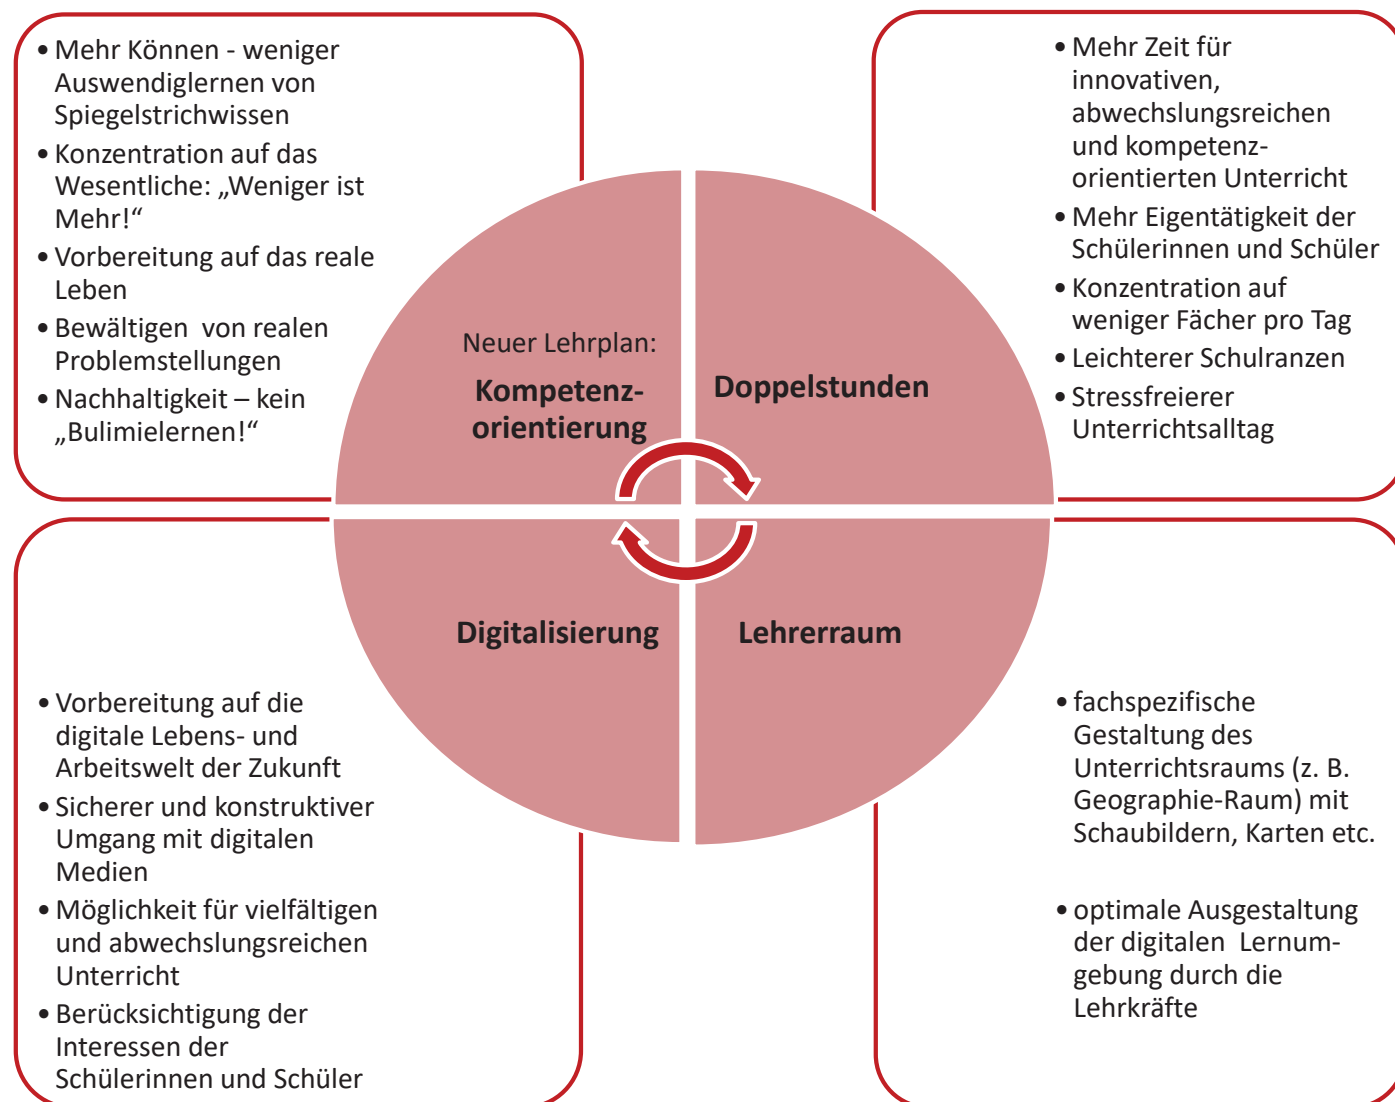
• Mehr Können - weniger Auswendiglernen von Spiegelstrichwissen
• Konzentration auf das Wesentliche: „Weniger ist Mehr!“
• Vorbereitung auf das reale Leben
• Bewältigen von realen Problemstellungen
• Nachhaltigkeit – kein „Bulimielernen!“

• Mehr Zeit für innovativen, abwechslungsreichen und kompetenzorientierten Unterricht
• Mehr Eigentätigkeit der Schülerinnen und Schüler
• Konzentration auf weniger Fächer pro Tag
• Leichterer Schulranzen
• Stressfreierer Unterrichtsalltag

Neuer Lehrplan: Kompetenzorientierung

Doppelstunden

Digitalisierung

Lehrerraum

• Vorbereitung auf die digitale Lebens- und Arbeitswelt der Zukunft
• Sicherer und konstruktiver Umgang mit digitalen Medien
• Möglichkeit für vielfältigen und abwechslungsreichen Unterricht
• Berücksichtigung der Interessen der Schülerinnen und Schüler

• fachspezifische Gestaltung des Unterrichtsraums (z. B. Geographie-Raum) mit Schaubildern, Karten etc.

• optimale Ausgestaltung der digitalen Lernumgebung durch die Lehrkräfte